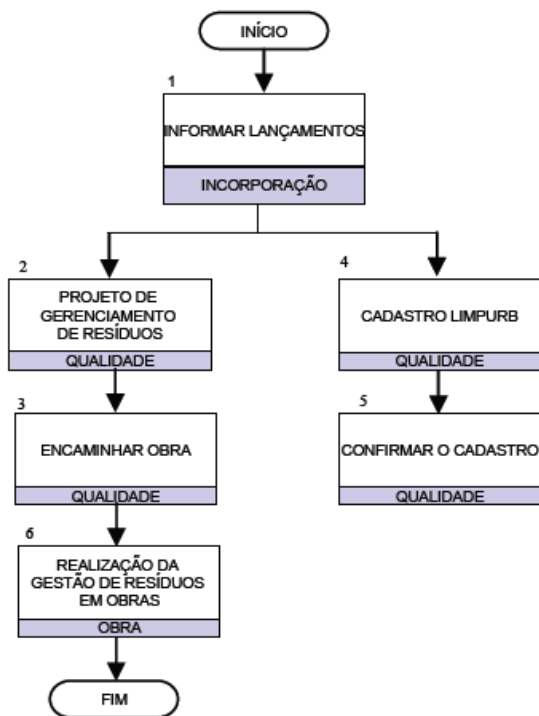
INÍCIO

1

INFORMAR LANÇAMENTOS

INCORPORAÇÃO

2

PROJETO DE GERENCIAMENTO DE RESÍDUOS

QUALIDADE

4

CADASTRO LIMPURB

QUALIDADE

3

ENCAMINHAR OBRA

QUALIDADE

5

CONFIRMAR O CADASTRO

QUALIDADE

6

REALIZAÇÃO DA GESTÃO DE RESÍDUOS EM OBRAS

OBRA

FIM